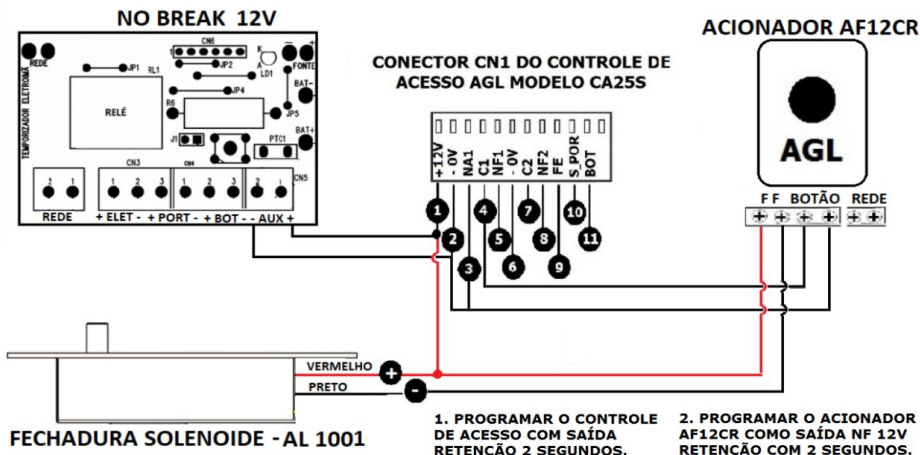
NO BREAK 12V

REDE
CN6
JP1
RL1
JP2
LD1
FONTE
BAT-
TEMPORIZADOR ELETRONICO
RELÉ
JP4
R6
JP5
BAT+
J1
PTC1
CN3
CN4
CN5
2 1
1 2 3
1 2 3
1 2 3
2 1
REDE
+ ELET - + PORT - + BOT - - AUX +

CONECTOR CN1 DO CONTROLE DE ACESSO AGL MODELO CA25S

+12V
- 0V
NA1
C1
NF1
- 0V
C2
NF2
FE
S_POR
BOT

1 2 3 4 5 6 7 8 9 10 11

ACIONADOR AF12CR

AGL

F F BOTÃO REDE

VERMELHO
PRETO
+
-

FECHADURA SOLENOIDE - AL 1001

1. PROGRAMAR O CONTROLE DE ACESSO COM SAÍDA RETENCÃO 2 SEGUNDOS.

2. PROGRAMAR O ACIONADOR AF12CR COMO SAÍDA NF 12V RETENCÃO COM 2 SEGUNDOS.